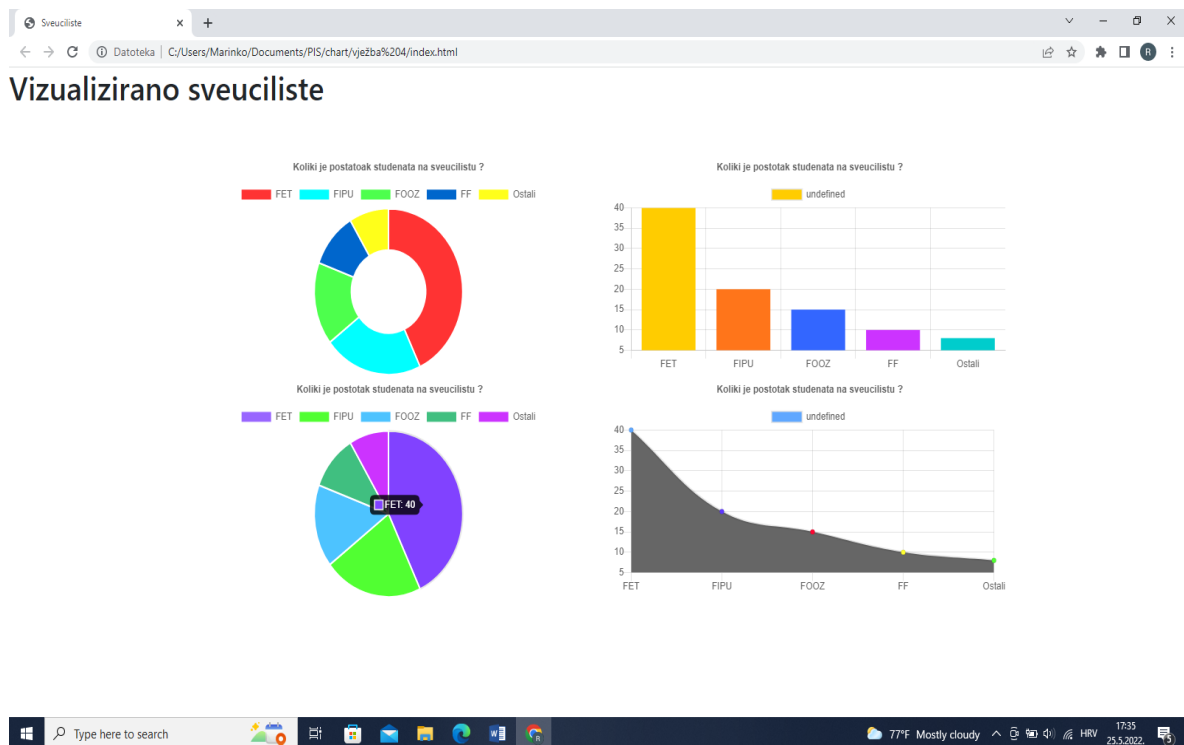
Sveuciliste ×
+
Datoteka | C:/Users/Marinko/Documents/PIS/chart/vježba%204/index.html

Vizualizirano sveuciliste

Koliki je postatoak studenata na sveucilistu ?
FET FIPU FOOZ FF Ostali

Koliki je postotak studenata na sveucilistu ?
undefined
40 35 30 25 20 15 10 5
FET FIPU FOOZ FF Ostali

Koliki je postotak studenata na sveucilistu ?
FET FIPU FOOZ FF Ostali
FET: 40

Koliki je postotak studenata na sveucilistu ?
undefined
40 35 30 25 20 15 10 5
FET FIPU FOOZ FF Ostali

Type here to search
77°F Mostly cloudy HRV 17:35 25.5.2022.